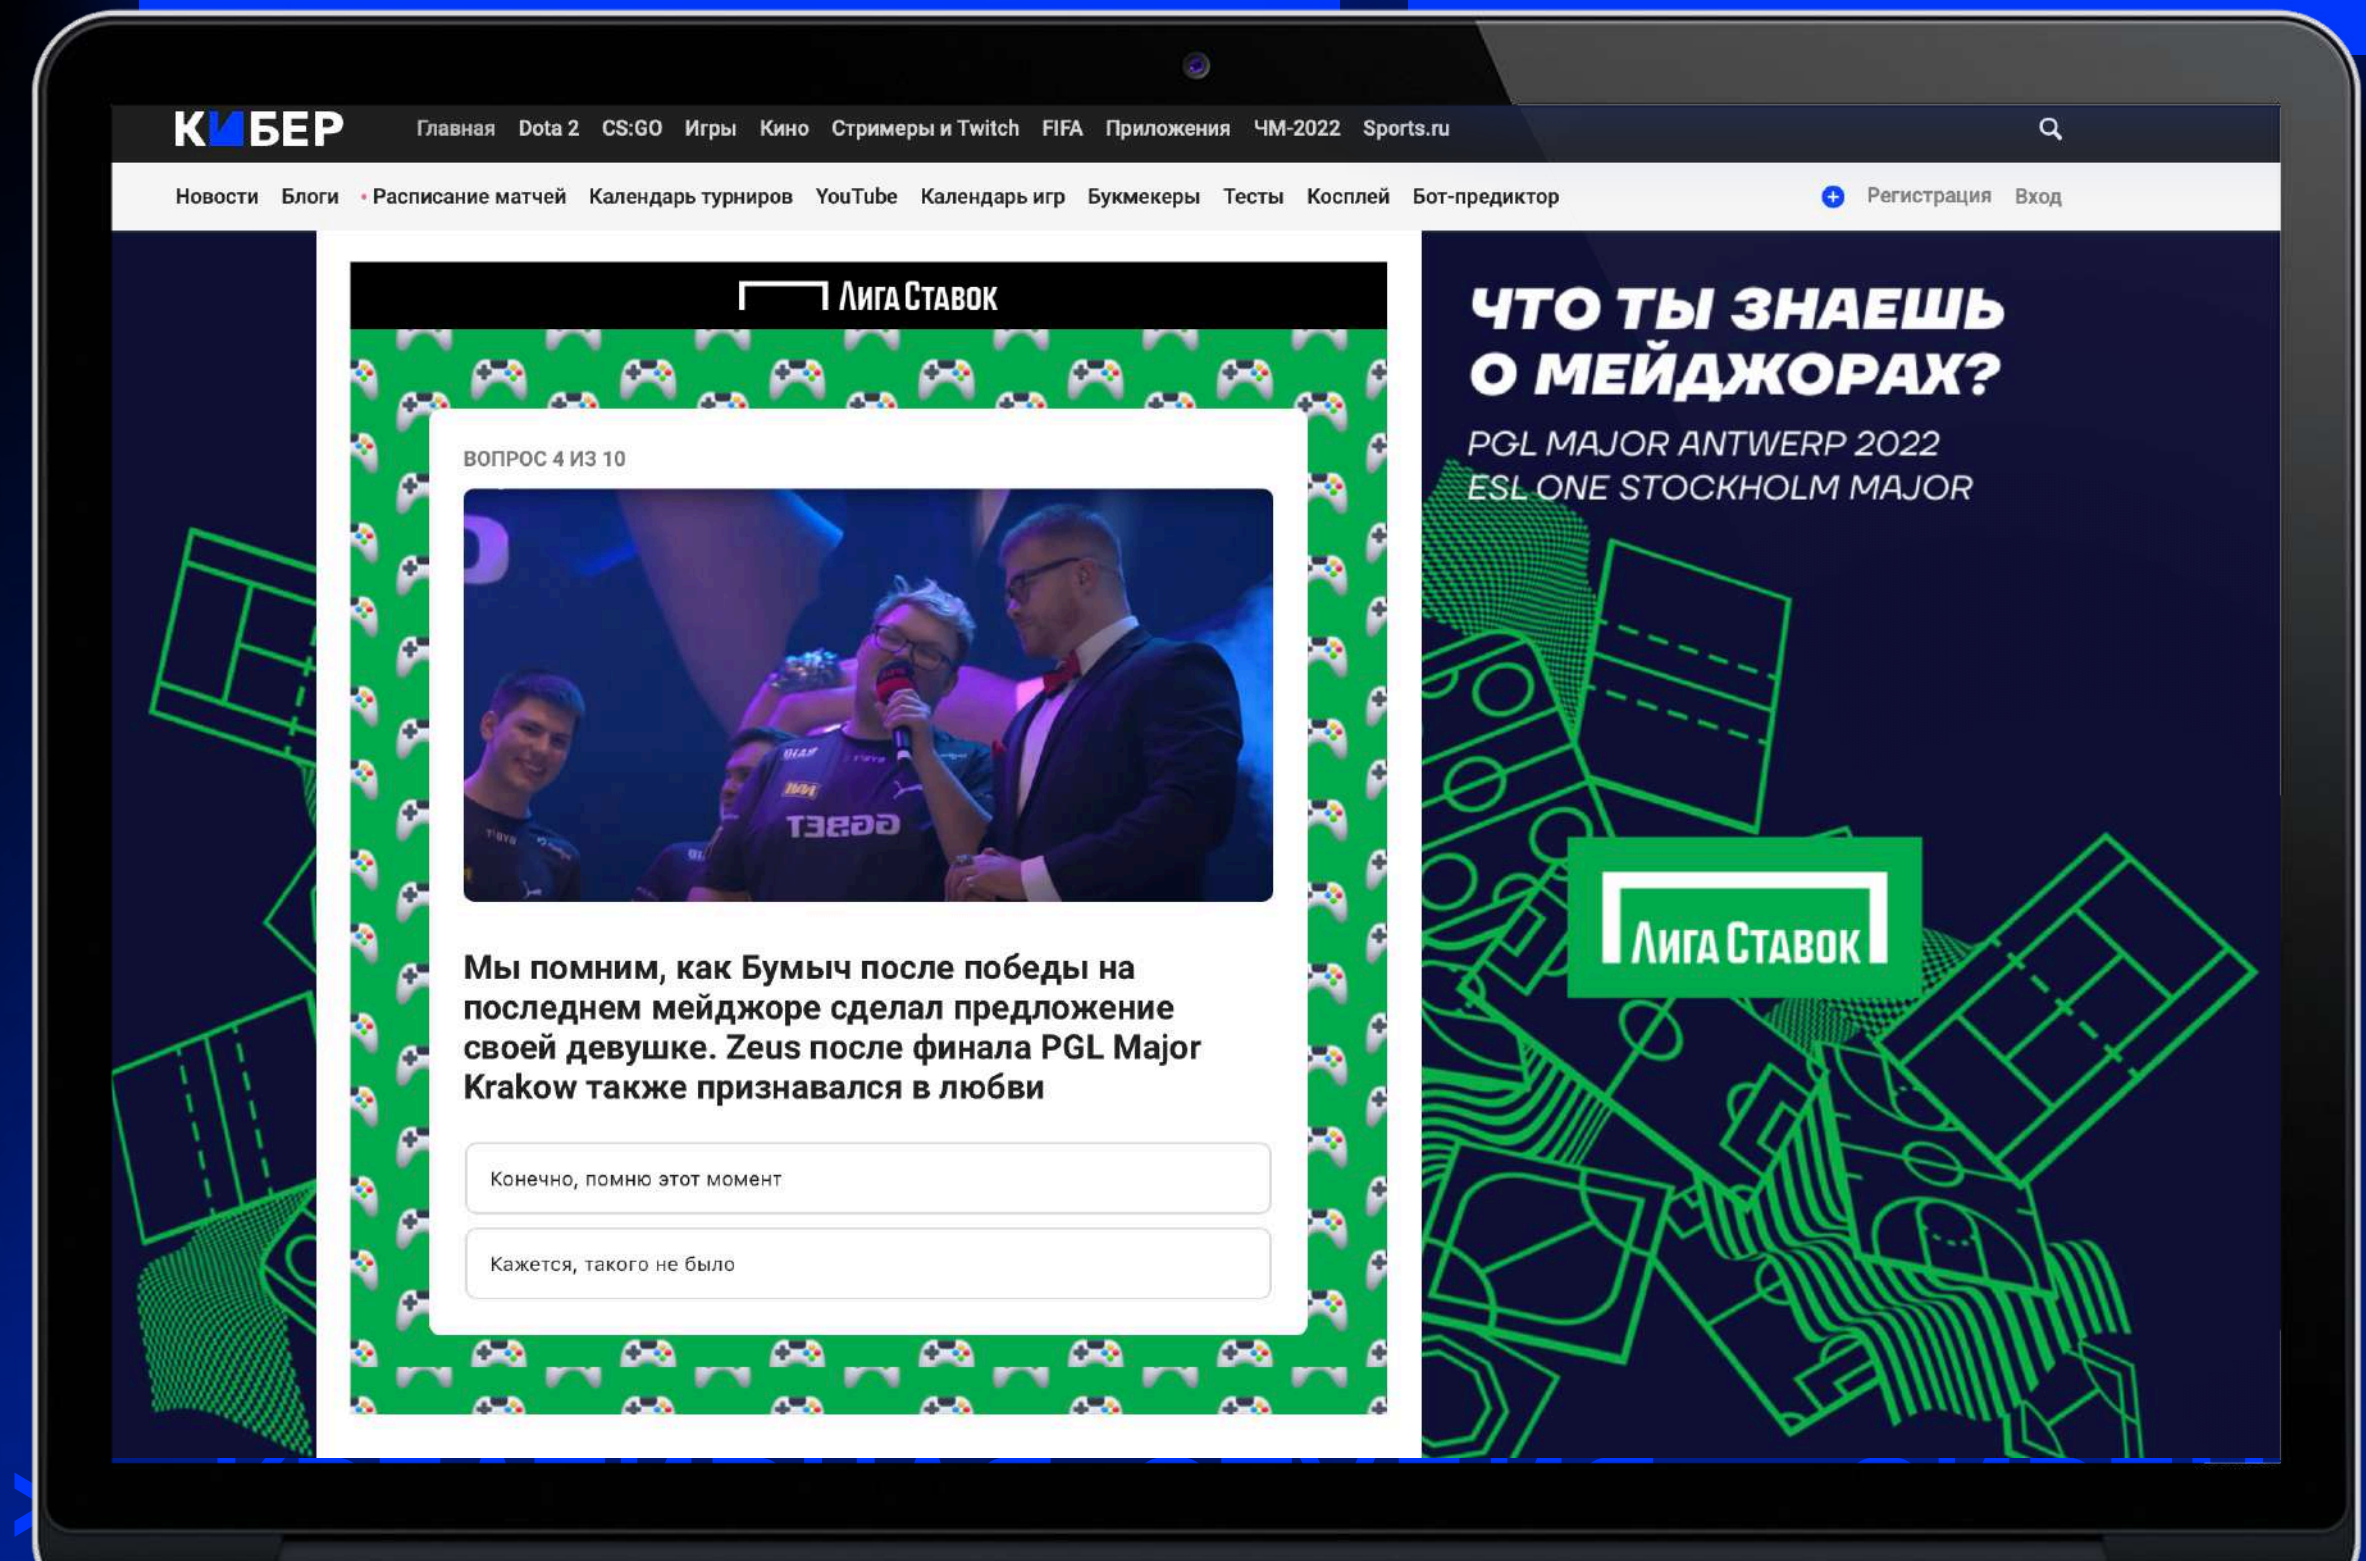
КИБЕР Главная Dota 2 CS:GO Игры Кино Стримеры и Twitch FIFA Приложения ЧМ-2022 Sports.ru

Новости Блоги Расписание матчей Календарь турниров YouTube Календарь игр Букмекеры Тесты Косплей Бот-предиктор Регистрация Вход

Лига Ставок

ВОПРОС 4 ИЗ 10

Мы помним, как Бумыч после победы на последнем мейджоре сделал предложение своей девушке. Zeus после финала PGL Major Krakow также признавался в любви

Конечно, помню этот момент

Кажется, такого не было

ЧТО ТЫ ЗНАЕШЬ О МЕЙДЖОРАХ?

PGL MAJOR ANTWERP 2022
ESL ONE STOCKHOLM MAJOR

Лига Ставок